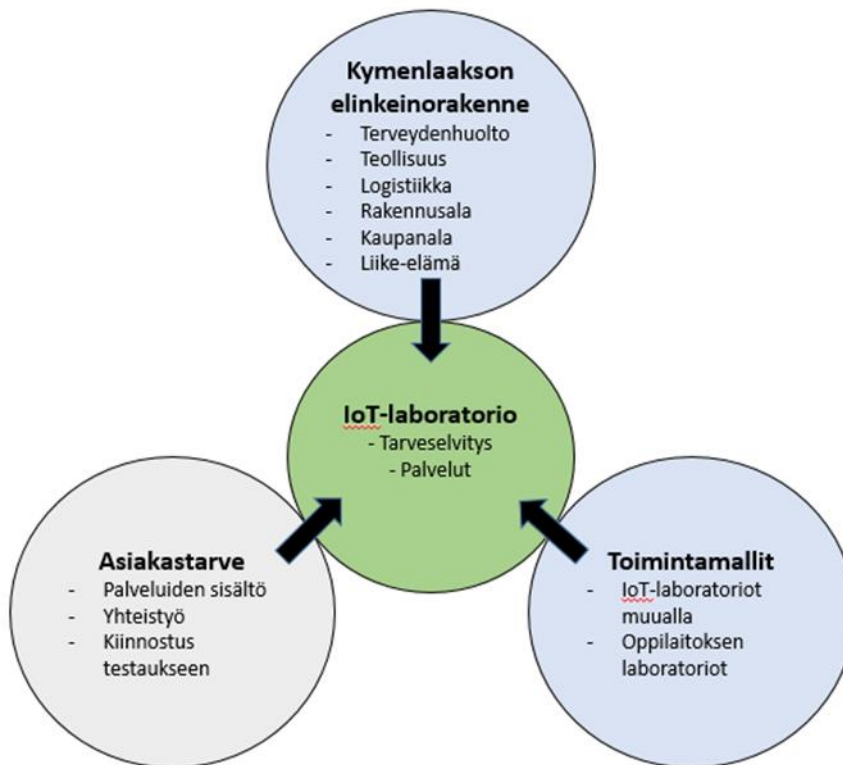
Kymenlaakson elinkeinorakenne
- Terveydenhuolto
- Teollisuus
- Logistiikka
- Rakennusala
- Kaupanala
- Liike-elämä

IoT-laboratorio
- Tarveselvitys
- Palvelut

Asiakastarve
- Palveluiden sisältö
- Yhteistyö
- Kiinnostus testaukseen

Toimintamallit
- IoT-laboratoriot muualla
- Oppilaitoksen laboratoriot